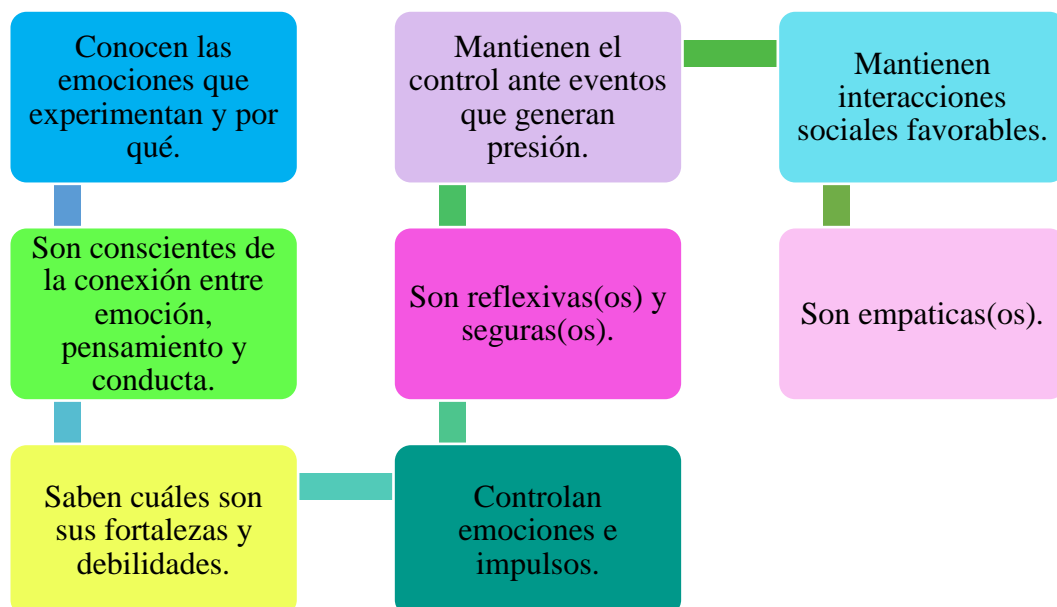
Conocen las emociones que experimentan y por qué.

Son conscientes de la conexión entre emoción, pensamiento y conducta.

Saben cuáles son sus fortalezas y debilidades.

Controlan emociones e impulsos.

Son reflexivas(os) y seguras(os).

Mantienen el control ante eventos que generan presión.

Mantienen interacciones sociales favorables.

Son empaticas(os).